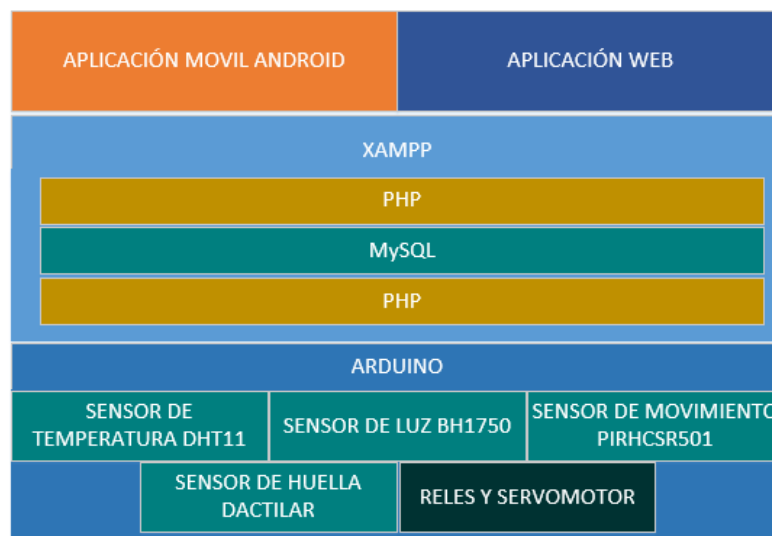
APLICACIÓN MOVIL ANDROID

APLICACIÓN WEB

XAMPP

PHP

MySQL

PHP

ARDUINO

SENSOR DE TEMPERATURA DHT11

SENSOR DE LUZ BH1750

SENSOR DE MOVIMIENTO PIRHCSR501

SENSOR DE HUELLA DACTILAR

RELES Y SERVOMOTOR